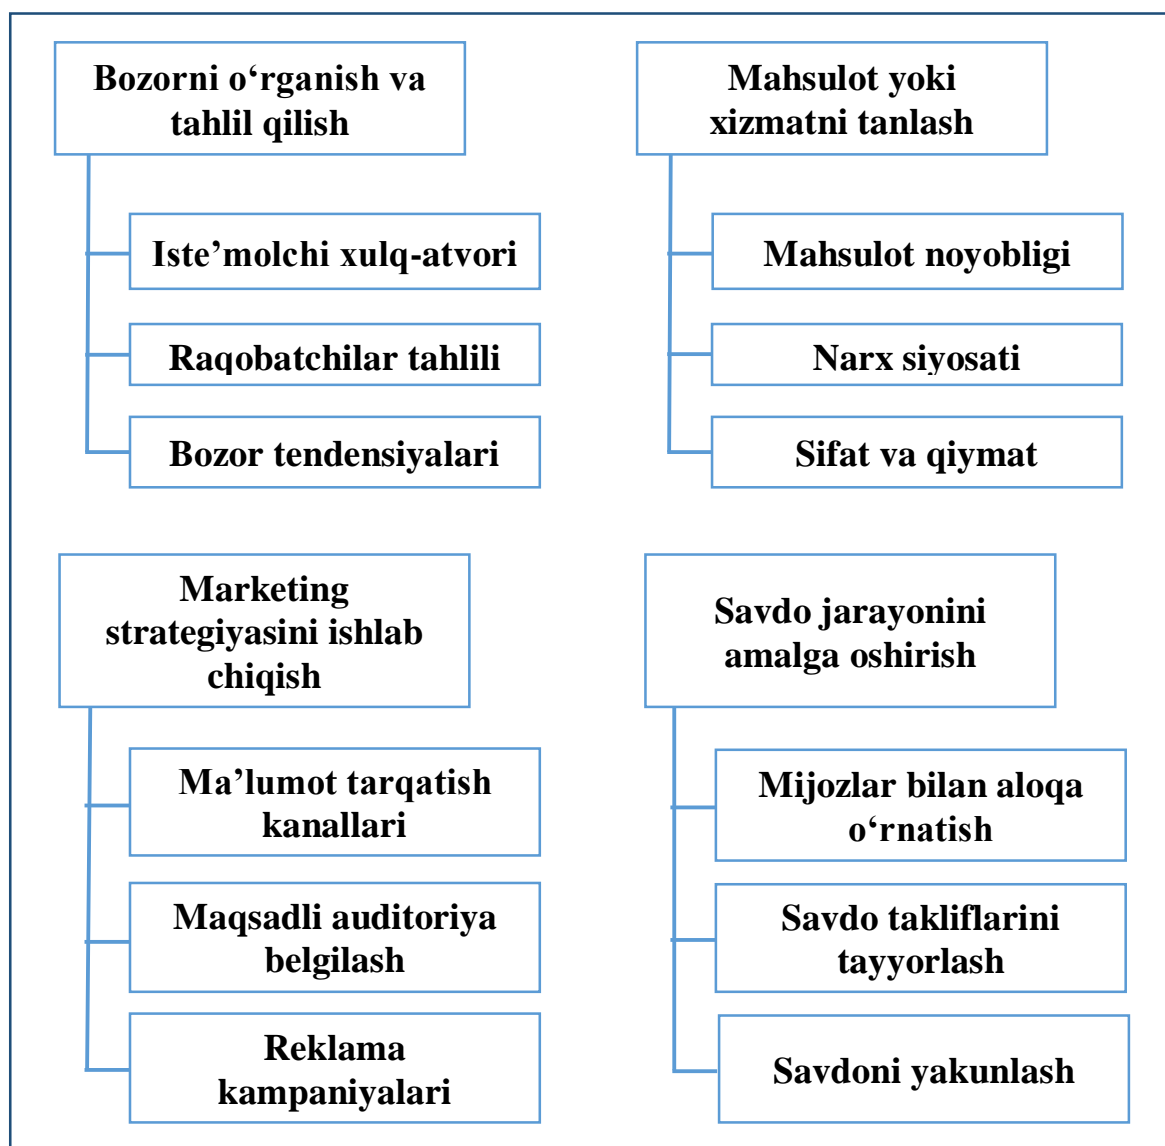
Bozorni o‘rganish va tahlil qilish

Iste’molchi xulq-atvori

Raqobatchilar tahlili

Bozor tendensiyalari

Mahsulot yoki xizmatni tanlash

Mahsulot noyobligi

Narx siyosati

Sifat va qiymat

Marketing strategiyasini ishlab chiqish

Ma’lumot tarqatish kanallari

Maqsadli auditoriya belgilash

Reklama kampaniyalari

Savdo jarayonini amalga oshirish

Mijozlar bilan aloqa o‘rnatish

Savdo takliflarini tayyorlash

Savdoni yakunlash